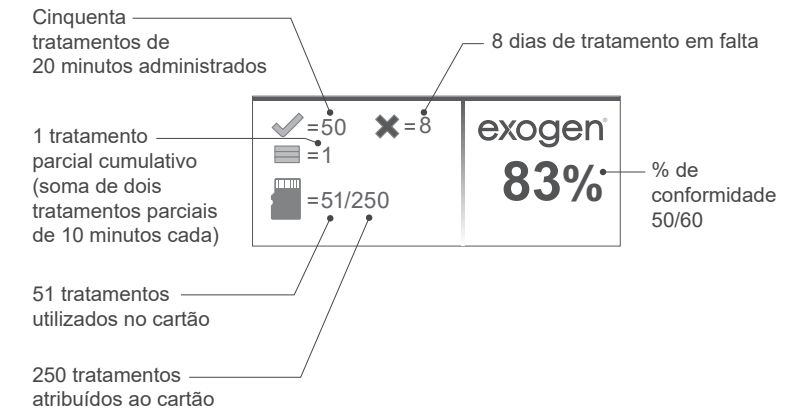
Cinquenta tratamentos de 20 minutos administrados

8 dias de tratamento em falta

=50 =8

=1

=51/250

exogen®

83%

1 tratamento parcial cumulativo (soma de dois tratamentos parciais de 10 minutos cada)

% de conformidade 50/60

51 tratamentos utilizados no cartão

250 tratamentos atribuídos ao cartão